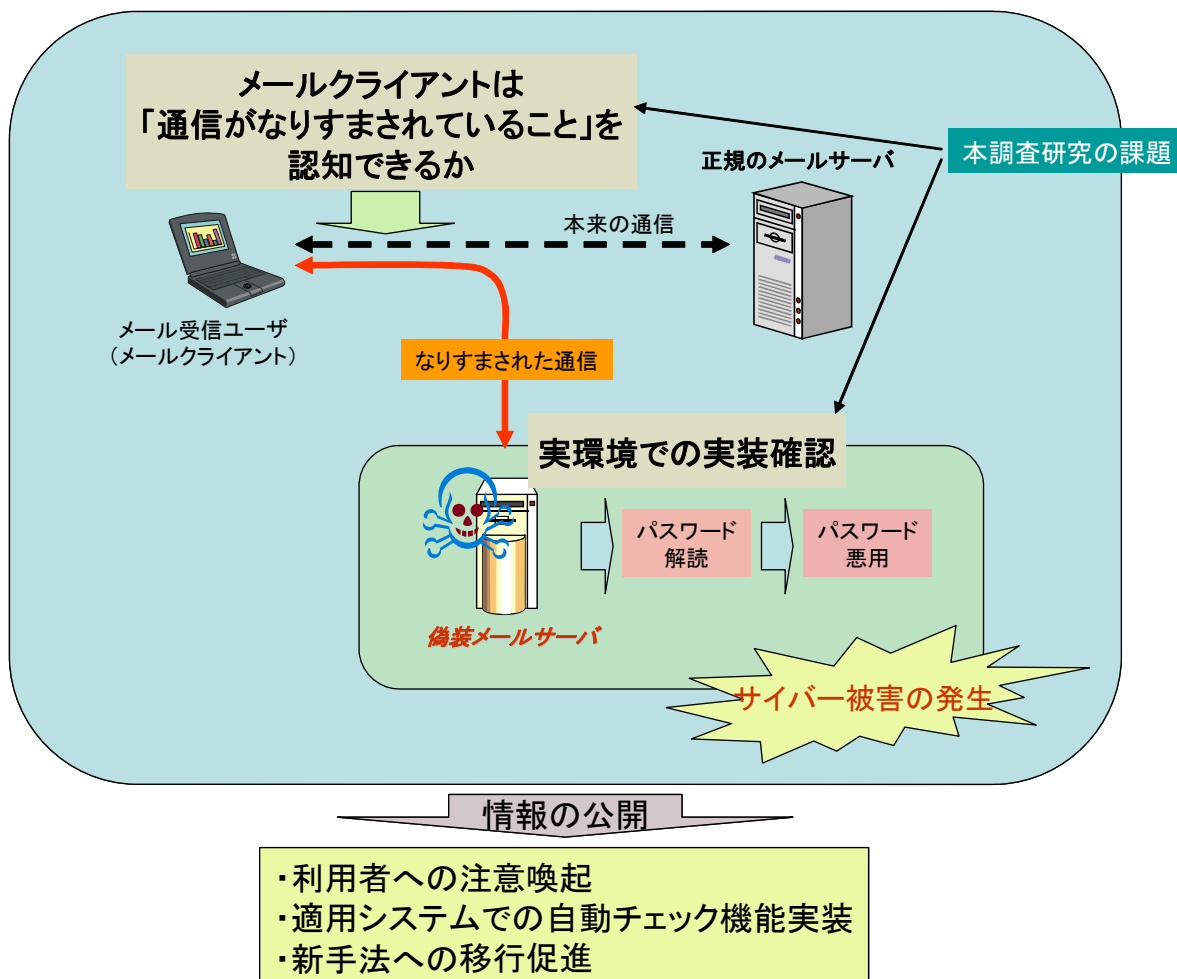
メールクライアントは
「通信がなりすまされていること」を
認知できるか

本調査研究の課題

正規のメールサーバ

本来の通信

メール受信ユーザ
（メールクライアント）

なりすまされた通信

実環境での実装確認

パスワード
解読

パスワード
悪用

偽装メールサーバ

サイバー被害の発生

情報の公開

・利用者への注意喚起
・適用システムでの自動チェック機能実装
・新手法への移行促進